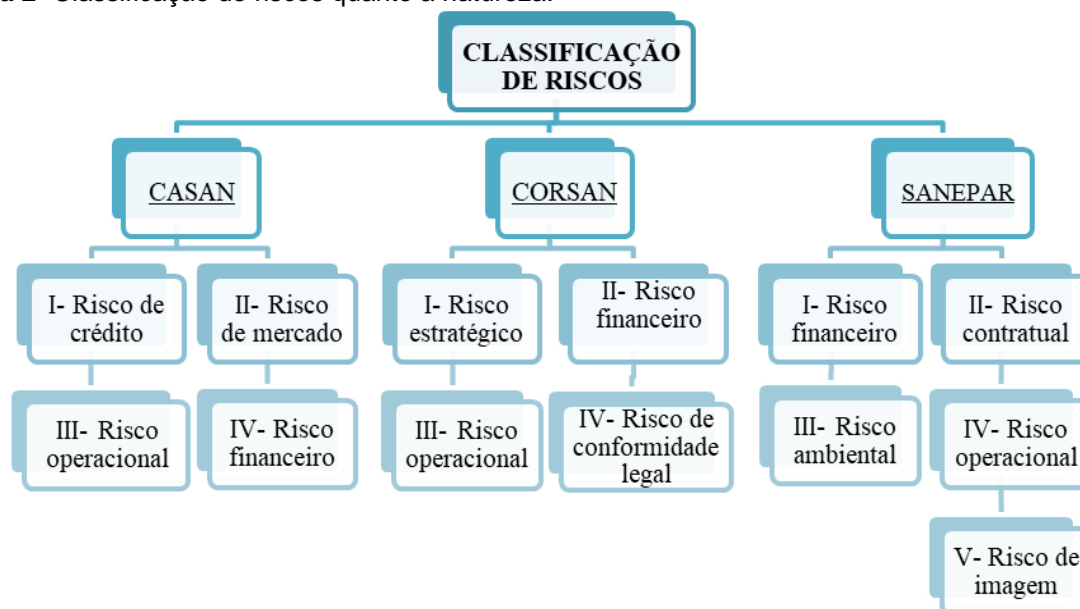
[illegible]

CLASSIFICAÇÃO DE RISCOS

CASAN

I- Risco de crédito

II- Risco de mercado

III- Risco operacional

IV- Risco financeiro

CORSAN

I- Risco estratégico

II- Risco financeiro

III- Risco operacional

IV- Risco de conformidade legal

SANEPAR

I- Risco financeiro

II- Risco contratual

III- Risco ambiental

IV- Risco operacional

V- Risco de imagem